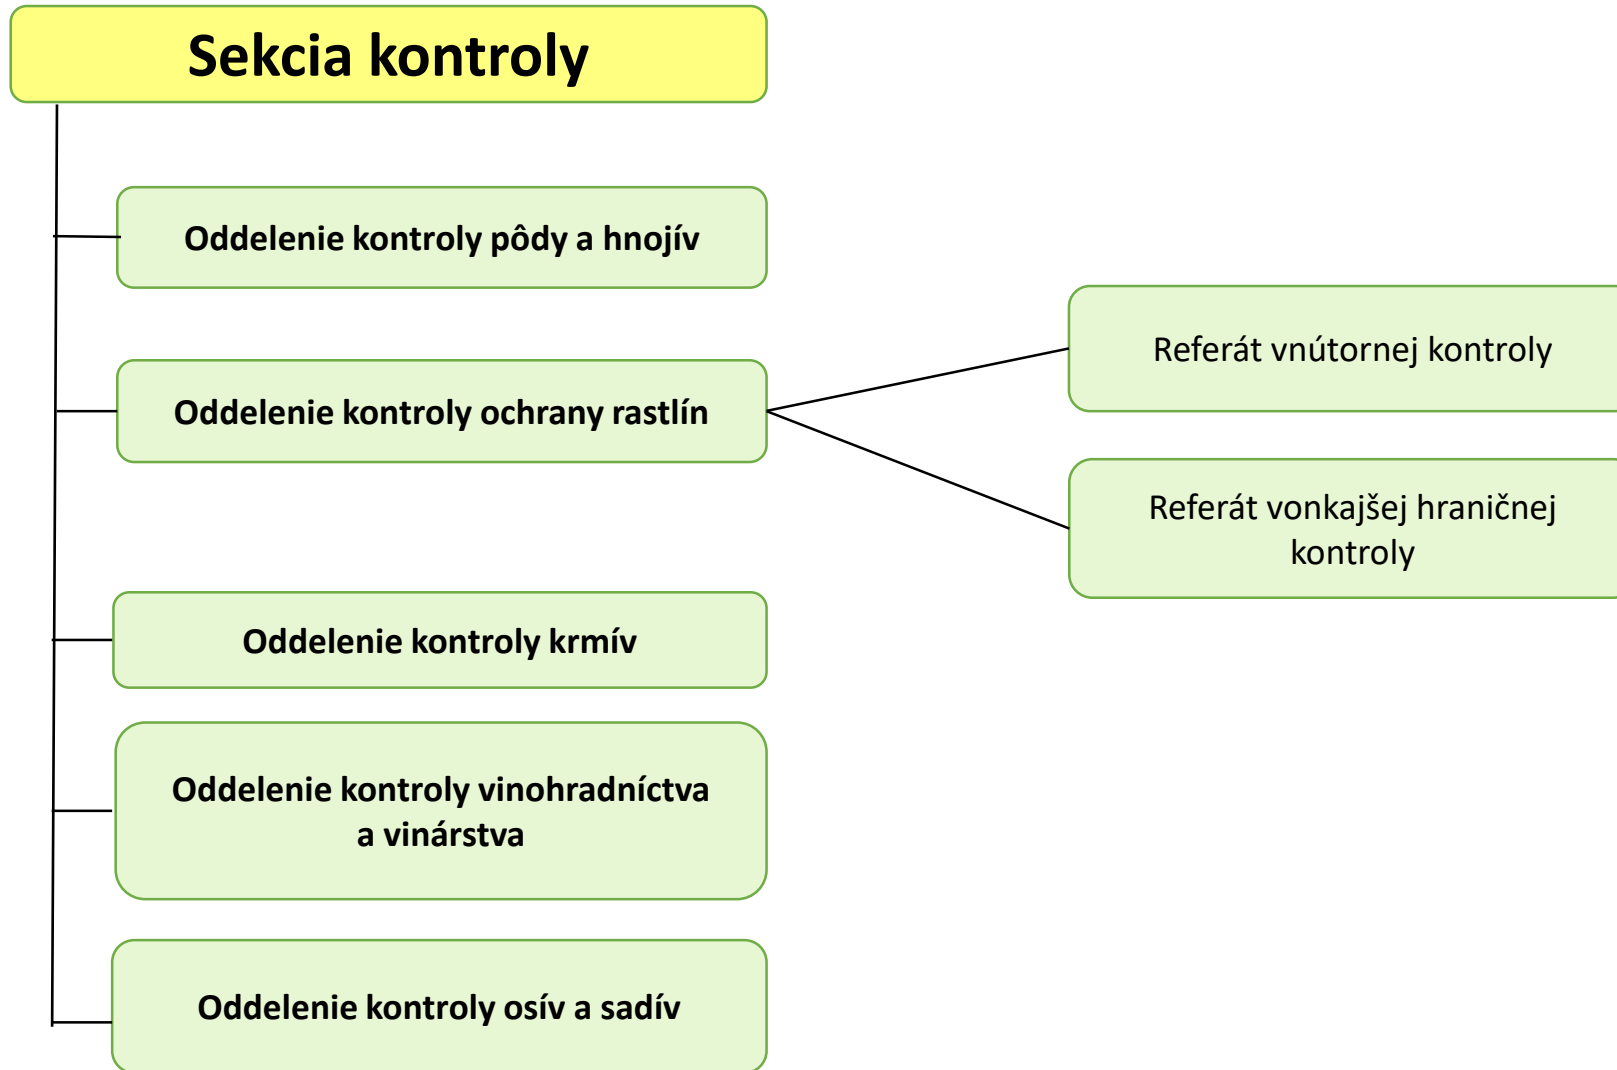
Sekcia kontroly

Oddelenie kontroly pôdy a hnojív

Oddelenie kontroly ochrany rastlín

Referát vnútornej kontroly

Referát vonkajšej hraničnej kontroly

Oddelenie kontroly krmív

Oddelenie kontroly vinohradníctva a vinárstva

Oddelenie kontroly osív a sadív